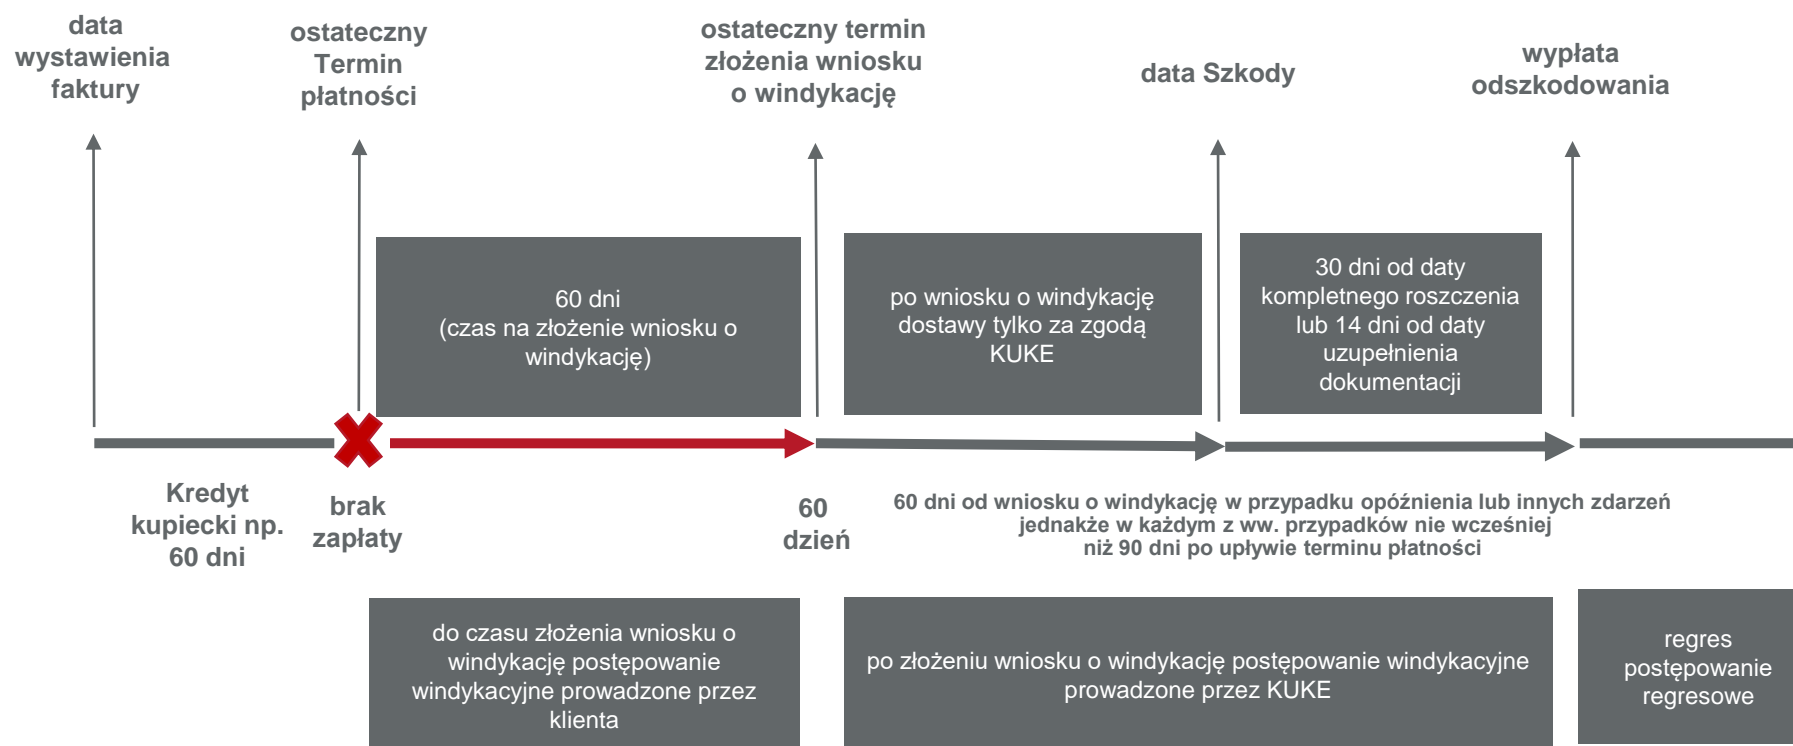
data wystawienia faktury

ostateczny Termin płatności

ostateczny termin złożenia wniosku o windykację

data Szkody

wypłata odszkodowania

60 dni
(czas na złożenie wniosku o windykację)

po wniosku o windykację dostawy tylko za zgodą KUKE

30 dni od daty kompletnego roszczenia lub 14 dni od daty uzupełnienia dokumentacji

Kredyt kupiecki np. 60 dni

brak zapłaty

60 dzień

60 dni od wniosku o windykację w przypadku opóźnienia lub innych zdarzeń jednakże w każdym z ww. przypadków nie wcześniej niż 90 dni po upływie terminu płatności

do czasu złożenia wniosku o windykację postępowanie windykacyjne prowadzone przez klienta

po złożeniu wniosku o windykację postępowanie windykacyjne prowadzone przez KUKE

regres postępowanie regresowe